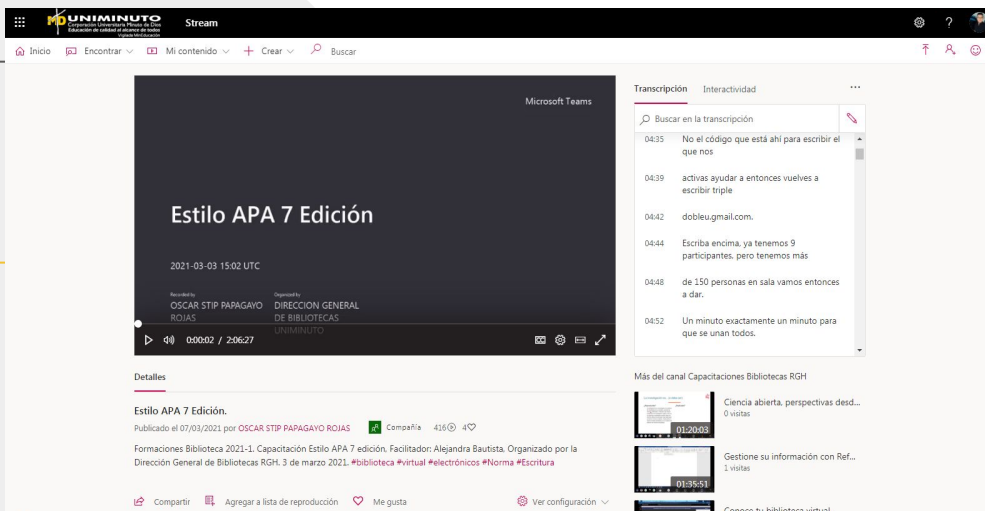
UNIMINUTO
Corporación Universitaria Minuto de Dios
Educación de calidad al alcance de todos
Vigilada MinEducación
Stream

? 

Inicio Encontrar ∨ Mi contenido ∨ + Crear ∨ Buscar

Microsoft Teams

Estilo APA 7 Edición

2021-03-03 15:02 UTC

Recorded by
OSCAR STIP PAPAGAYO ROJAS
Organized by
DIRECCION GENERAL DE BIBLIOTECAS UNIMINUTO

0:00:02 / 2:06:27

Transcripción Interactividad ···

Buscar en la transcripción

04:35 No el código que está ahí para escribir el que nos

04:39 activas ayudar a entonces vuelves a escribir triple

04:42 dobleu.gmail.com.

04:44 Escriba encima, ya tenemos 9 participantes, pero tenemos más

04:48 de 150 personas en sala vamos entonces a dar.

04:52 Un minuto exactamente un minuto para que se unan todos.

Detalles

Estilo APA 7 Edición.

Publicado el 07/03/2021 por OSCAR STIP PAPAGAYO ROJAS Compañía 416 4

Formaciones Biblioteca 2021-1. Capacitación Estilo APA 7 edición, Facilitador: Alejandra Bautista, Organizado por la Dirección General de Bibliotecas RGH. 3 de marzo 2021. #biblioteca #virtual #electrónicos #Norma #Escritura

Compartir Agregar a lista de reproducción Me gusta Ver configuración ∨

Más del canal Capacitaciones Bibliotecas RGH

01:20:03
Ciencia abierta, perspectivas desd...
0 visitas

01:35:51
Gestione su información con Ref...
1 visitas

Conoce tu biblioteca virtual